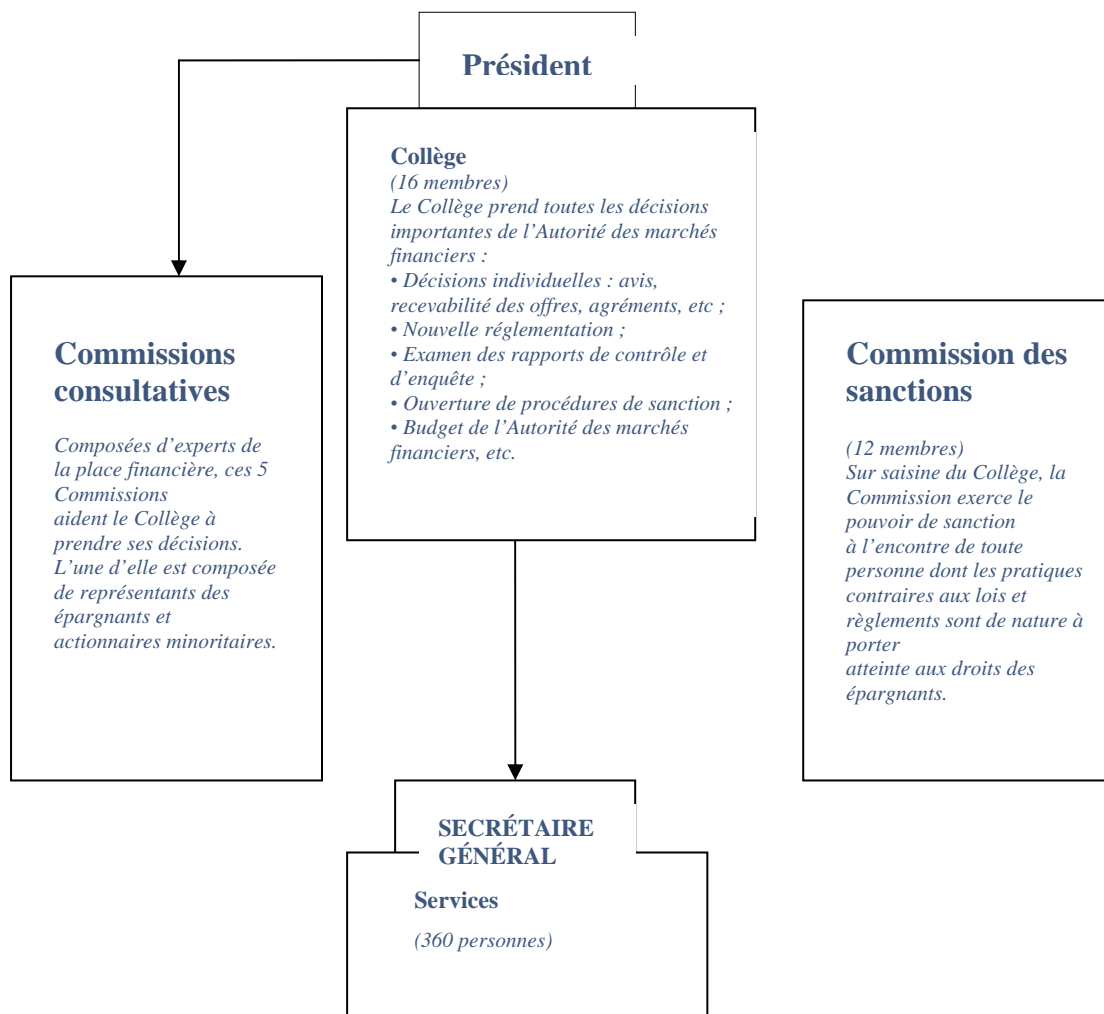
Président

Collège
(16 membres)
Le Collège prend toutes les décisions importantes de l'Autorité des marchés financiers :
• Décisions individuelles : avis, recevabilité des offres, agréments, etc ;
• Nouvelle réglementation ;
• Examen des rapports de contrôle et d'enquête ;
• Ouverture de procédures de sanction ;
• Budget de l'Autorité des marchés financiers, etc.

Commissions consultatives

Composées d'experts de la place financière, ces 5 Commissions aident le Collège à prendre ses décisions. L'une d'elle est composée de représentants des épargnants et actionnaires minoritaires.

Commission des sanctions

(12 membres)
Sur saisine du Collège, la Commission exerce le pouvoir de sanction à l'encontre de toute personne dont les pratiques contraires aux lois et règlements sont de nature à porter atteinte aux droits des épargnants.

SECRÉTAIRE GÉNÉRAL

Services

(360 personnes)